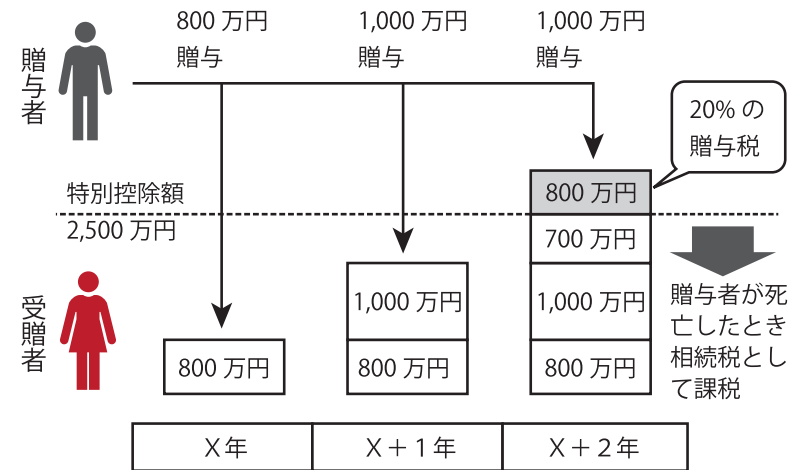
贈与者

800 万円
贈与

1,000 万円
贈与

1,000 万円
贈与

20% の
贈与税

特別控除額
2,500 万円

800 万円

700 万円

受贈者

1,000 万円

1,000 万円

贈与者が死亡したとき相続税として課税

800 万円

800 万円

800 万円

| X年 | X＋1年 | X＋2年 |
|---|---|---|